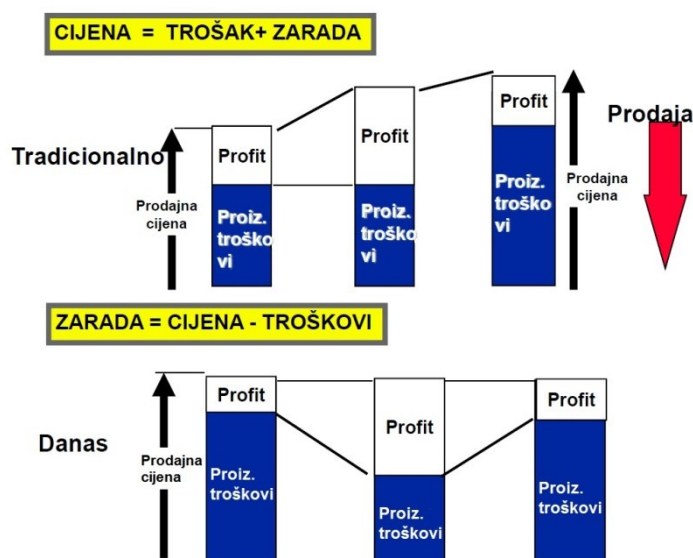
CIJENA = TROŠAK+ ZARADA

Tradicionalno

Prodajna cijena

Profit

Proiz. troškovi

Profit

Proiz. troškovi

Profit

Proiz. troškovi

Prodajna cijena

Prodaja

ZARADA = CIJENA - TROŠKOVI

Danas

Prodajna cijena

Profit

Proiz. troškovi

Profit

Proiz. troškovi

Profit

Proiz. troškovi